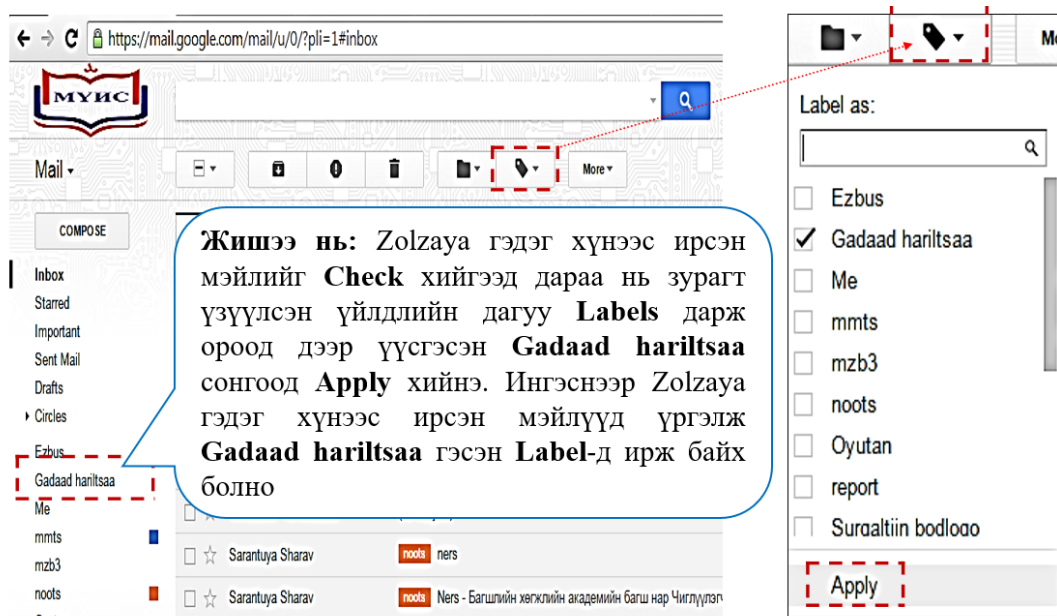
https://mail.google.com/mail/u/0/?pli=1#inbox

МУИС

Mail ▾

More ▾

COMPOSE

Inbox
Starred
Important
Sent Mail
Drafts
▸ Circles

Ezbus
Gadaad hariltsaa
Me
mmts
mzb3
noots

**Жишээ нь:** Zolzaya гэдэг хүнээс ирсэн мэйлийг **Check** хийгээд дараа нь зурагт үзүүлсэн үйлдлийн дагуу **Labels** дарж ороод дээр үүсгэсэн **Gadaad hariltsaa** сонгоод **Apply** хийнэ. Ингэснээр Zolzaya гэдэг хүнээс ирсэн мэйлүүд үргэлж **Gadaad hariltsaa** гэсэн **Label**-д ирж байх болно

Sarantuya Sharav noots ners
Sarantuya Sharav noots Ners - Багшийн хөгжлийн академийн багш нар Чиглүүлэгч

Mo

Label as:

Ezbus
✓ Gadaad hariltsaa
Me
mmts
mzb3
noots
Oyutan
report
Surgaltiin bodlogo

Apply